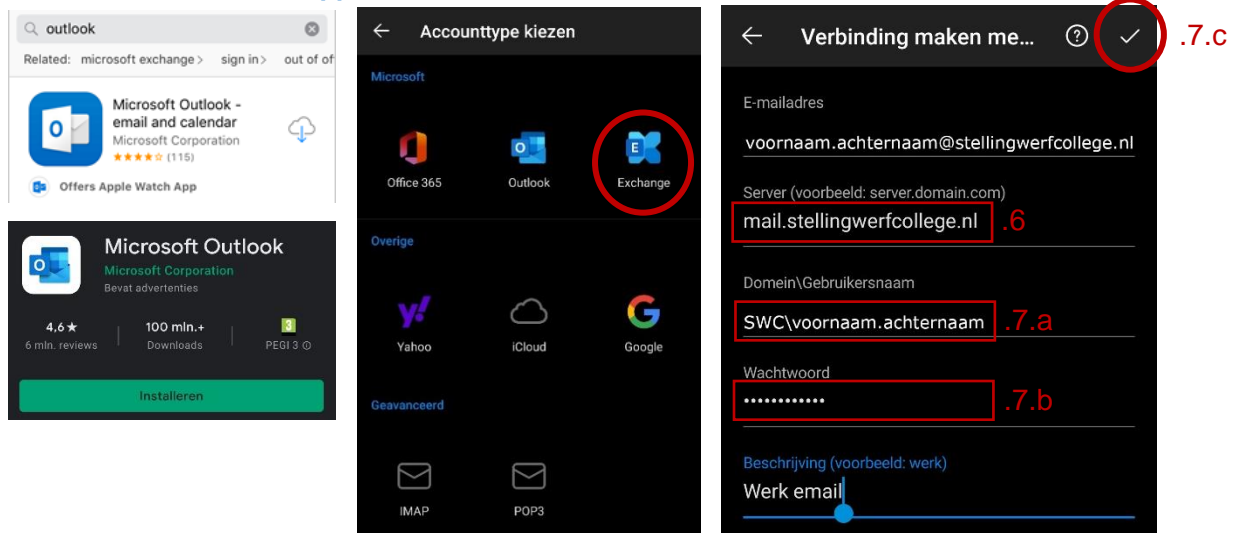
outlook

Related: microsoft exchange > sign in > out of of

Microsoft Outlook - email and calendar
Microsoft Corporation
(115)

Offers Apple Watch App

Microsoft Outlook
Microsoft Corporation
Bevat advertenties

4,6 ★
6 mln. reviews

100 mln.+
Downloads

3
PEGI 3

Installeren

Accounttype kiezen

Microsoft

Office 365

Outlook

Exchange

Overige

Yahoo

iCloud

Google

Geavanceerd

IMAP

POP3

Verbinding maken me...

.7.c

E-mailadres

voornaam.achternaam@stellingwerfcollege.nl

Server (voorbeeld: server.domain.com)

mail.stellingwerfcollege.nl

.6

Domein\Gebruikersnaam

SWC\voornaam.achternaam

.7.a

Wachtwoord

••••••••••••

.7.b

Beschrijving (voorbeeld: werk)

Werk email